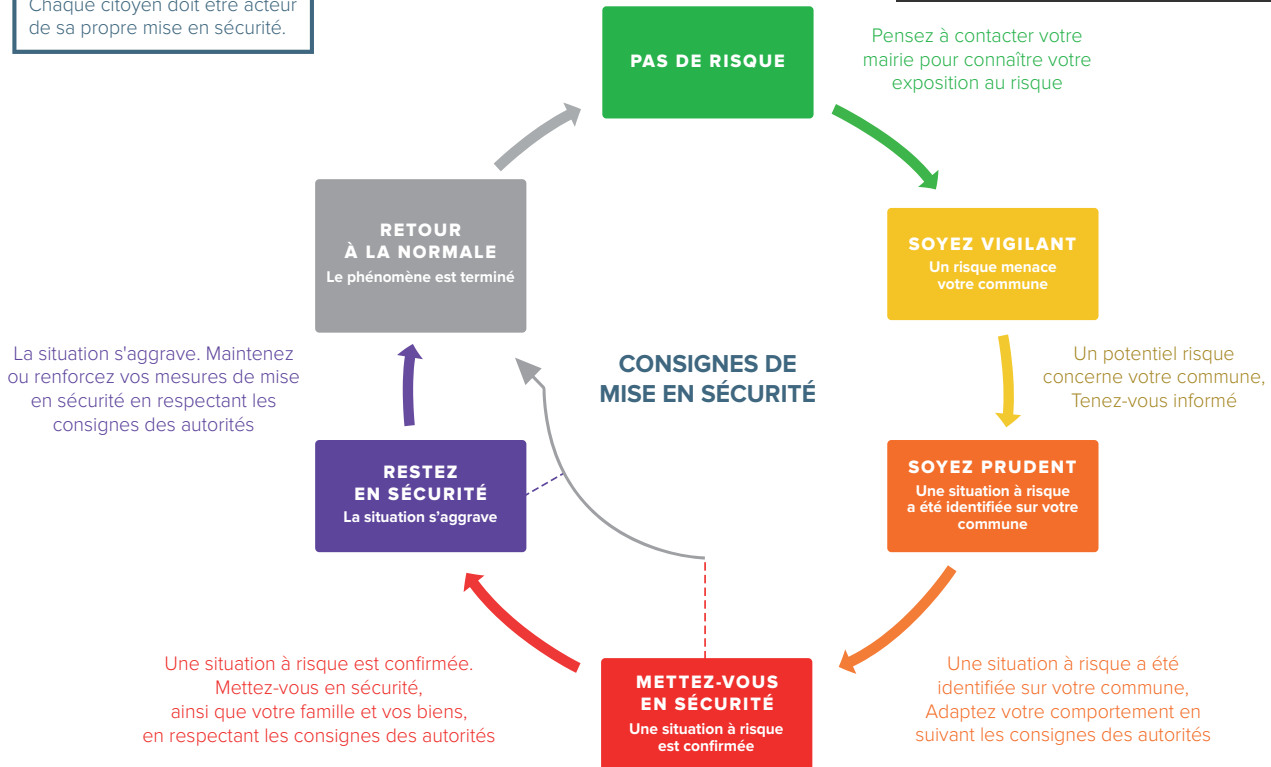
Chaque citoyen doit être acteur de sa propre mise en sécurité.

PAS DE RISQUE

Pensez à contacter votre mairie pour connaître votre exposition au risque

SOYEZ VIGILANT
Un risque menace votre commune

Un potentiel risque concerne votre commune, Tenez-vous informé

SOYEZ PRUDENT
Une situation à risque a été identifiée sur votre commune

Une situation à risque a été identifiée sur votre commune, Adaptez votre comportement en suivant les consignes des autorités

METTEZ-VOUS EN SÉCURITÉ
Une situation à risque est confirmée

Une situation à risque est confirmée. Mettez-vous en sécurité, ainsi que votre famille et vos biens, en respectant les consignes des autorités

RESTEZ EN SÉCURITÉ
La situation s'aggrave

La situation s'aggrave. Maintenez ou renforcez vos mesures de mise en sécurité en respectant les consignes des autorités

RETOUR À LA NORMALE
Le phénomène est terminé

CONSIGNES DE MISE EN SÉCURITÉ